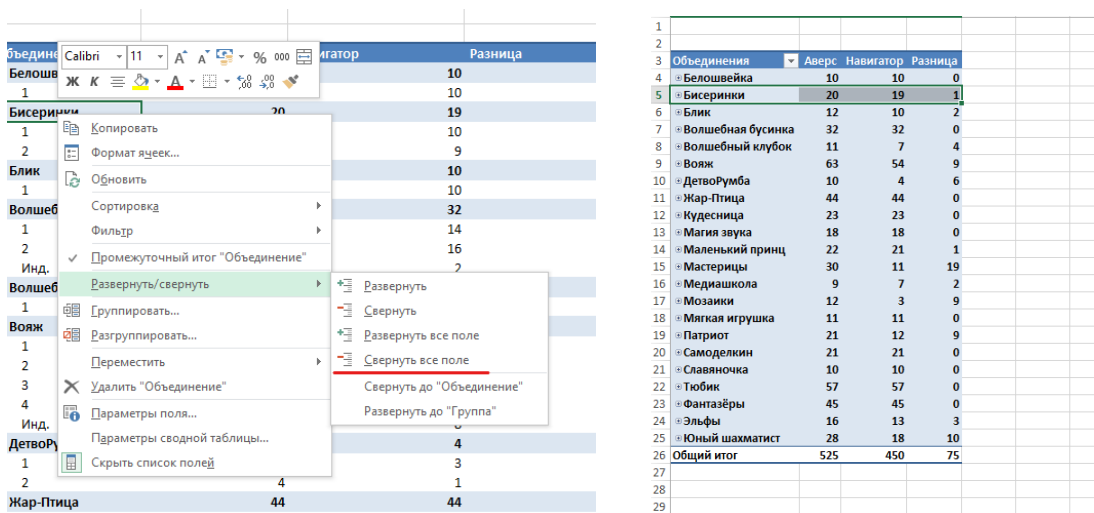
бъедине | Calibri | 11 | A A | % 000 | вигатор | Разница
Ж К | A | ,0 ,00 ,00 ,0

Белошв | 10
1 | 10
Бисеринки | 20 | 19
1 | 10
2 | 9
Блик | 10
1 | 10
Волшеб | 32
1 | 14
2 | 16
Инд. | 2
Волшеб
1
Вояж
1
2
3
4
Инд.
ДетвоРу | 4
1 | 3
2 | 4 | 1
Жар-Птица | 44 | 44

Копировать
Формат ячеек...
Обновить
Сортировка
Фильтр
Промежуточный итог "Объединение"
Развернуть/свернуть
Группировать...
Разгруппировать...
Переместить
Удалить "Объединение"
Параметры поля...
Параметры сводной таблицы...
Скрыть список полей

Развернуть
Свернуть
Развернуть все поле
Свернуть все поле
Свернуть до "Объединение"
Развернуть до "Группа"

| | Объединения | Аверс | Навигатор | Разница |
|---|---|---|---|---|
| 1 | | | | |
| 2 | | | | |
| 3 | Объединения | Аверс | Навигатор | Разница |
| 4 | Белошвейка | 10 | 10 | 0 |
| 5 | Бисеринки | 20 | 19 | 1 |
| 6 | Блик | 12 | 10 | 2 |
| 7 | Волшебная бусинка | 32 | 32 | 0 |
| 8 | Волшебный клубок | 11 | 7 | 4 |
| 9 | Вояж | 63 | 54 | 9 |
| 10 | ДетвоРумба | 10 | 4 | 6 |
| 11 | Жар-Птица | 44 | 44 | 0 |
| 12 | Кудесница | 23 | 23 | 0 |
| 13 | Магия звука | 18 | 18 | 0 |
| 14 | Маленький принц | 22 | 21 | 1 |
| 15 | Мастерицы | 30 | 11 | 19 |
| 16 | Медиашкола | 9 | 7 | 2 |
| 17 | Мозаики | 12 | 3 | 9 |
| 18 | Мягкая игрушка | 11 | 11 | 0 |
| 19 | Патриот | 21 | 12 | 9 |
| 20 | Самоделкин | 21 | 21 | 0 |
| 21 | Славяночка | 10 | 10 | 0 |
| 22 | Тюбик | 57 | 57 | 0 |
| 23 | Фантазёры | 45 | 45 | 0 |
| 24 | Эльфы | 16 | 13 | 3 |
| 25 | Юный шахматист | 28 | 18 | 10 |
| 26 | Общий итог | 525 | 450 | 75 |
| 27 | | | | |
| 28 | | | | |
| 29 | | | | |